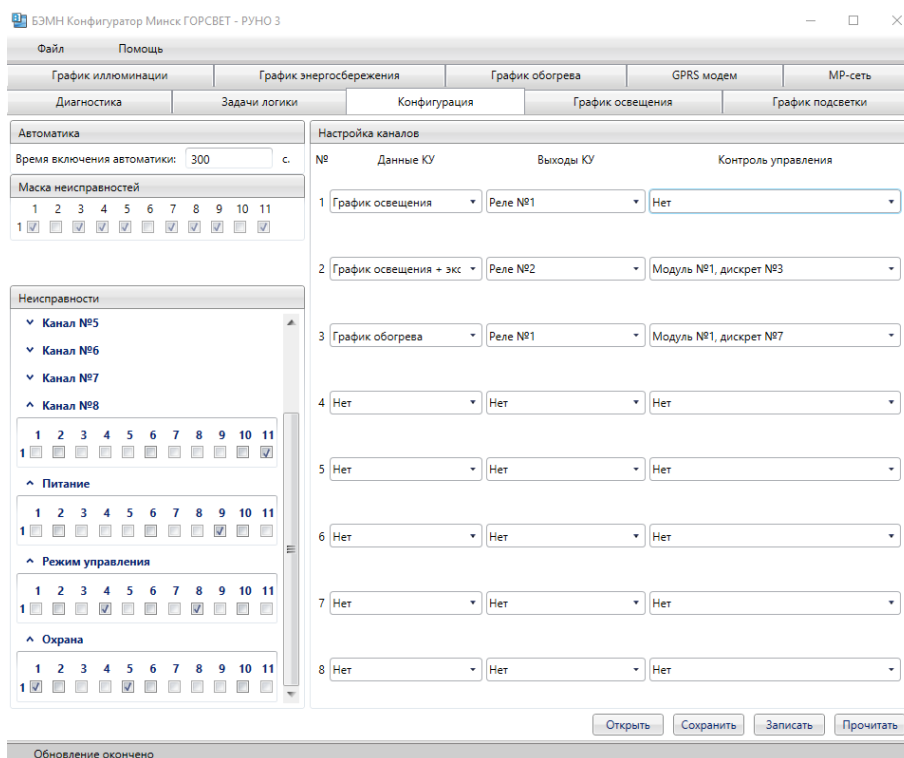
БЭМН Конфигуратор Минск ГОРСВЕТ - РУНО 3

Файл Помощь

График иллюминации | График энергосбережения | График обогрева | GPRS модем | МР-сеть

Диагностика | Задачи логики | Конфигурация | График освещения | График подсветки

Автоматика

Время включения автоматики: 300 с.

Маска неисправностей

1 2 3 4 5 6 7 8 9 10 11
1

Неисправности

Канал №5

Канал №6

Канал №7

Канал №8

1 2 3 4 5 6 7 8 9 10 11
1

Питание

1 2 3 4 5 6 7 8 9 10 11
1

Режим управления

1 2 3 4 5 6 7 8 9 10 11
1

Охрана

1 2 3 4 5 6 7 8 9 10 11
1

Настройка каналов

| № | Данные КУ | Выходы КУ | Контроль управления |
|---|---|---|---|
| 1 | График освещения | Реле №1 | Нет |
| 2 | График освещения + экс | Реле №2 | Модуль №1, дискрет №3 |
| 3 | График обогрева | Реле №1 | Модуль №1, дискрет №7 |
| 4 | Нет | Нет | Нет |
| 5 | Нет | Нет | Нет |
| 6 | Нет | Нет | Нет |
| 7 | Нет | Нет | Нет |
| 8 | Нет | Нет | Нет |

Открыть Сохранить Записать Прочитать

Обновление окончено